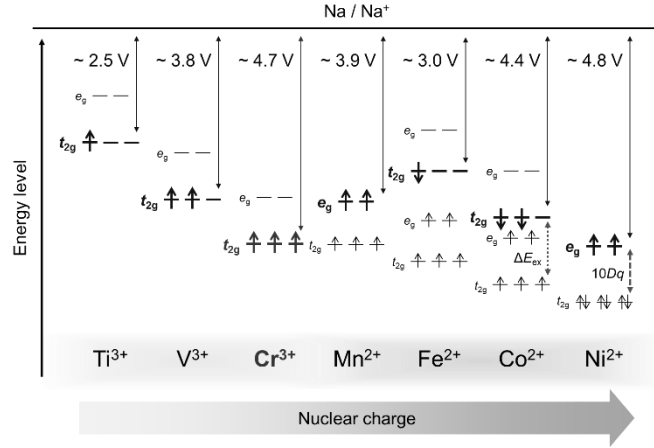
Na / Na$^+$

~ 2.5 V ~ 3.8 V ~ 4.7 V ~ 3.9 V ~ 3.0 V ~ 4.4 V ~ 4.8 V

Energy level

$e_g$
$t_{2g}$
$e_g$
$t_{2g}$
$e_g$
$t_{2g}$
$e_g$
$t_{2g}$
$e_g$
$t_{2g}$
$e_g$
$t_{2g}$
$e_g$
$t_{2g}$
$e_g$
$t_{2g}$
$e_g$
$t_{2g}$
$\Delta E_{ex}$
$10Dq$
$t_{2g}$

Ti$^{3+}$ V$^{3+}$ Cr$^{3+}$ Mn$^{2+}$ Fe$^{2+}$ Co$^{2+}$ Ni$^{2+}$

Nuclear charge